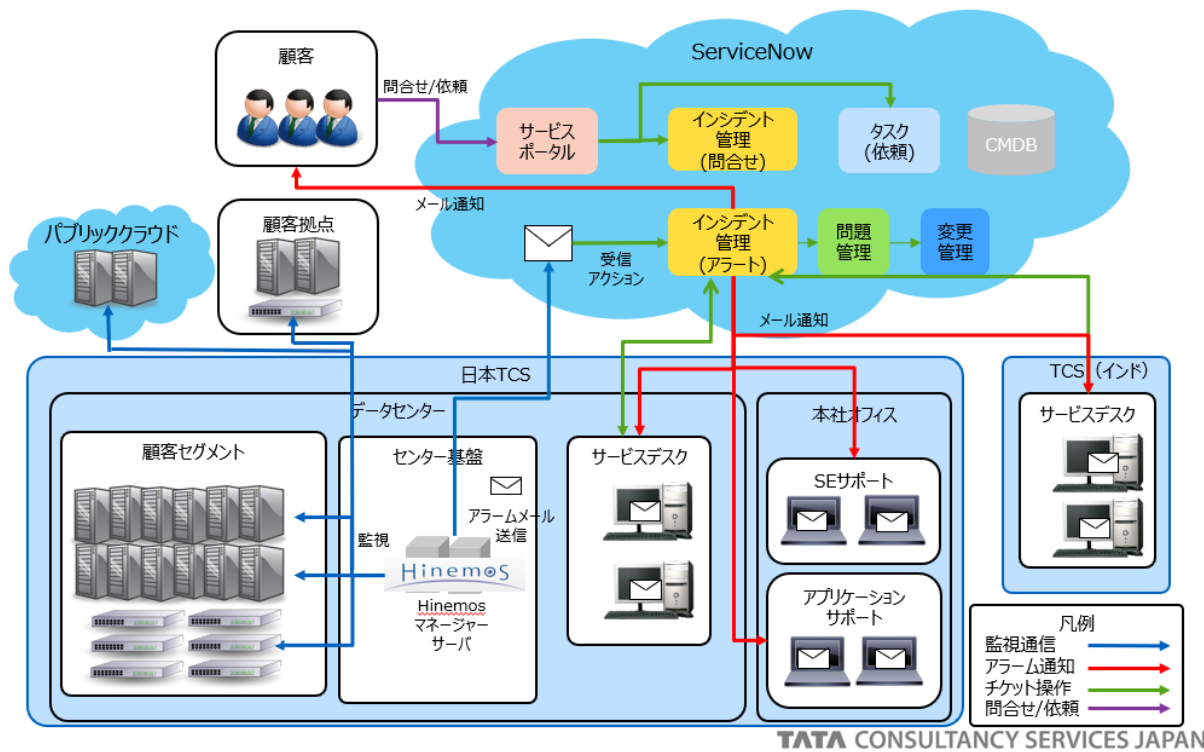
ServiceNow

顧客

問合せ/依頼

サービス
ポータル

インシデント
管理
(問合せ)

タスク
(依頼)

CMDB

メール通知

パブリッククラウド

顧客拠点

受信
アクション

インシデント
管理
(アラート)

問題
管理

変更
管理

メール通知

日本TCS

TCS（インド）

データセンター

本社オフィス

サービスデスク

顧客セグメント

センター基盤

サービスデスク

SEサポート

アラームメール
送信

監視

Hinemos

Hinemos
マネージャー
サーバ

アプリケーション
サポート

凡例
監視通信
アラーム通知
チケット操作
問合せ/依頼

TATA CONSULTANCY SERVICES JAPAN